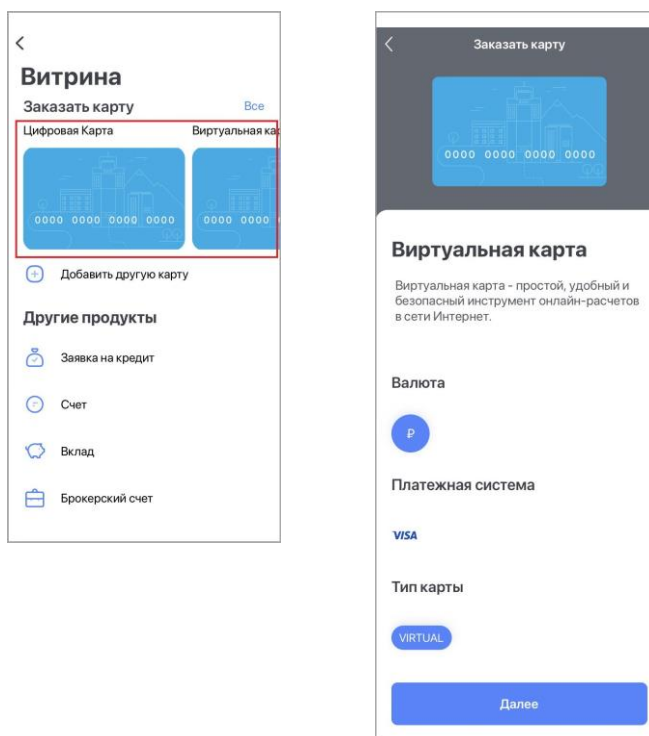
<

Витрина

Заказать карту

Все

Цифровая Карта

Виртуальная ка

0000 0000 0000 0000

0000 0000

Добавить другую карту

Другие продукты

Заявка на кредит

Счет

Вклад

Брокерский счет

<

Заказать карту

0000 0000 0000 0000

Виртуальная карта

Виртуальная карта - простой, удобный и безопасный инструмент онлайн-расчетов в сети Интернет.

Валюта

₽

Платежная система

VISA

Тип карты

VIRTUAL

Далее